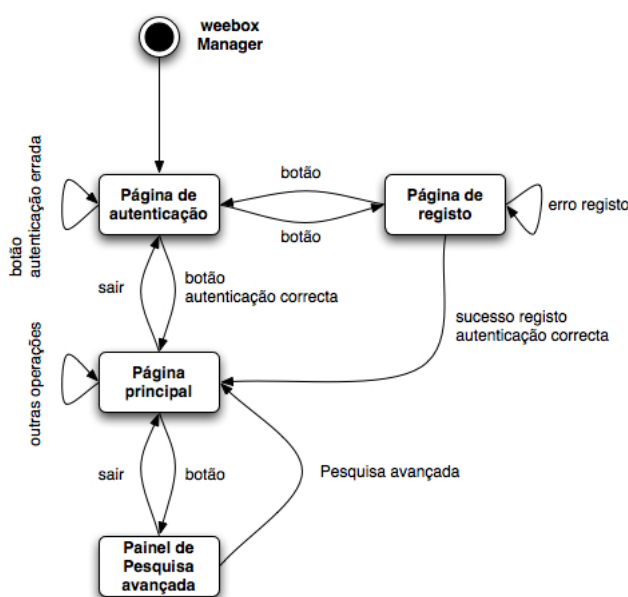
weebox Manager

botão autenticação errada

Página de autenticação

botão

botão

Página de registo

erro registo

sair

botão autenticação correcta

sucesso registo autenticação correcta

outras operações

Página principal

sair

botão

Pesquisa avançada

Painel de Pesquisa avançada